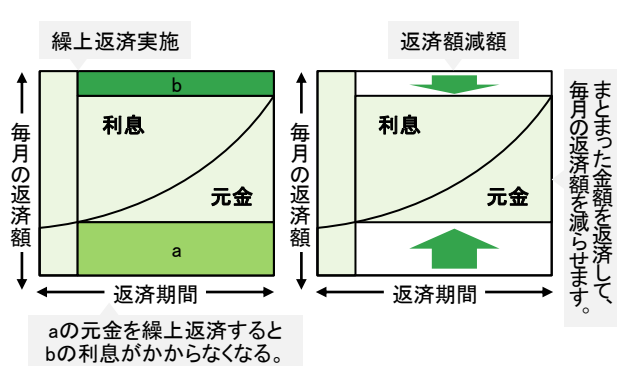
繰上返済実施

b

利息

元金

a

毎月の返済額

返済期間

aの元金を繰上返済すると
bの利息がかからなくなる。

返済額減額

利息

元金

毎月の返済額

返済期間

まとまった金額を返済して、毎月の返済額を減らせます。